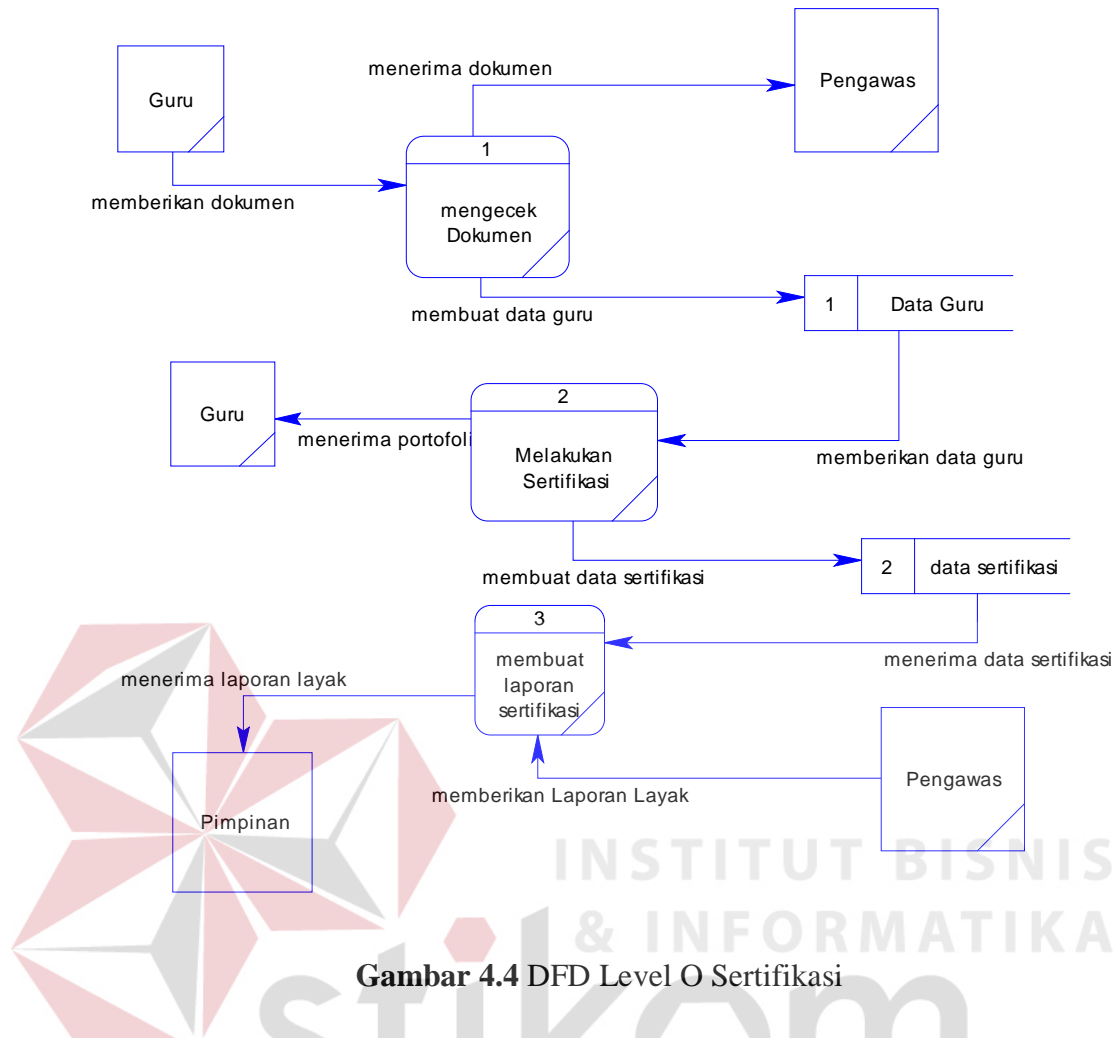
Guru

menerima dokumen

Pengawas

1

mengecek Dokumen

memberikan dokumen

membuat data guru

1 Data Guru

Guru

2

menerima portofoli

Melakukan Sertifikasi

memberikan data guru

membuat data sertifikasi

2 data sertifikasi

3

membuat laporan sertifikasi

menerima data sertifikasi

menerima laporan layak

Pimpinan

memberikan Laporan Layak

Pengawas

INSTITUT BISNIS & INFORMATIKA

**Gambar 4.4** DFD Level O Sertifikasi

stikom